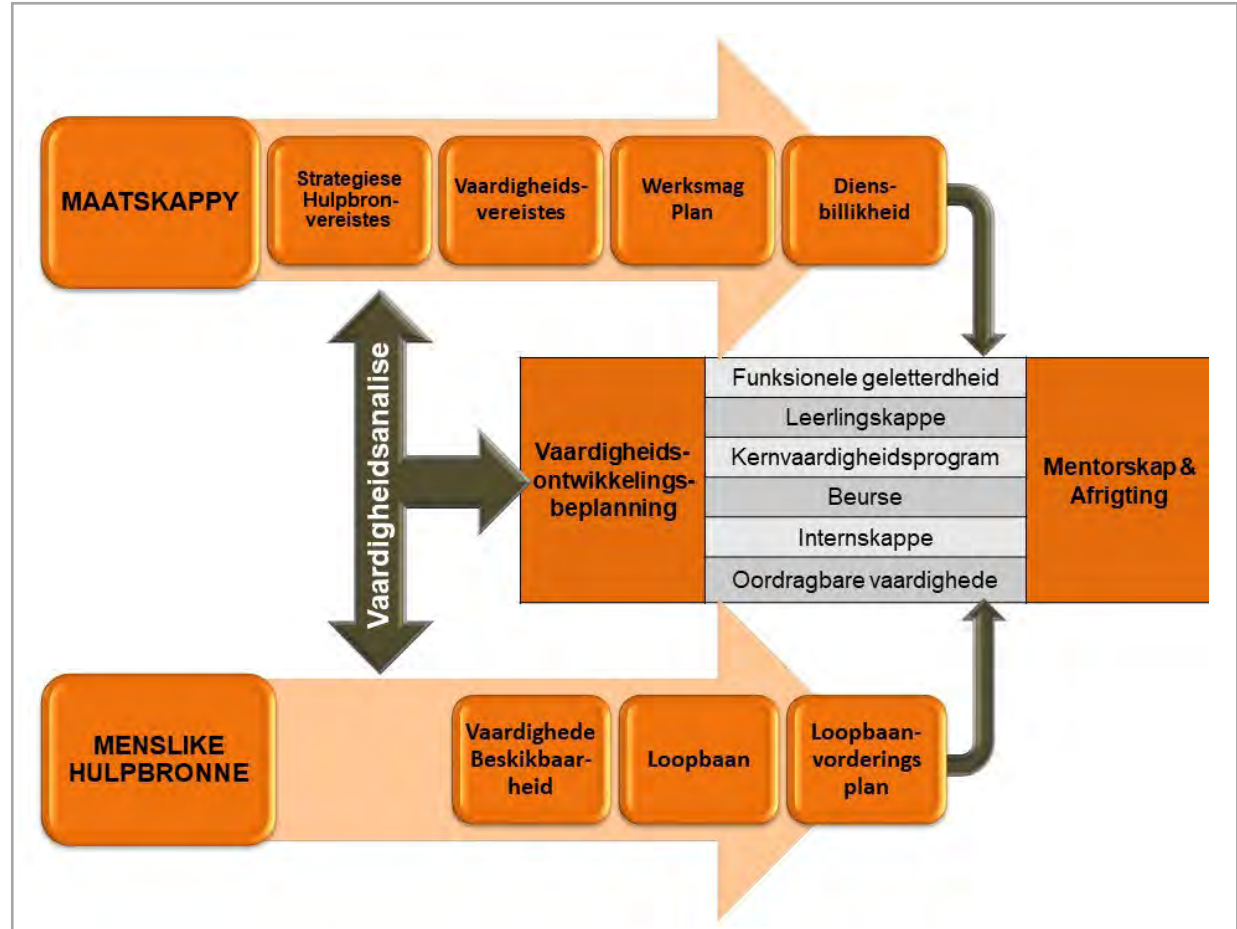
MAATSKAPPY

Strategiese Hulpbronvereistes

Vaardigheidsvereistes

Werksmag Plan

Diensbillikheid

Vaardigheidsanalise

Vaardigheidsontwikkelingsbeplanning

Funksionele geletterdheid

Leerlingskappe

Kernvaardigheidsprogram

Beurse

Internskappe

Oordragbare vaardighede

Mentorskap & Afrigting

MENSLIKE HULPBRONNE

Vaardighede Beskikbaarheid

Loopbaan

Loopbaanvorderings plan